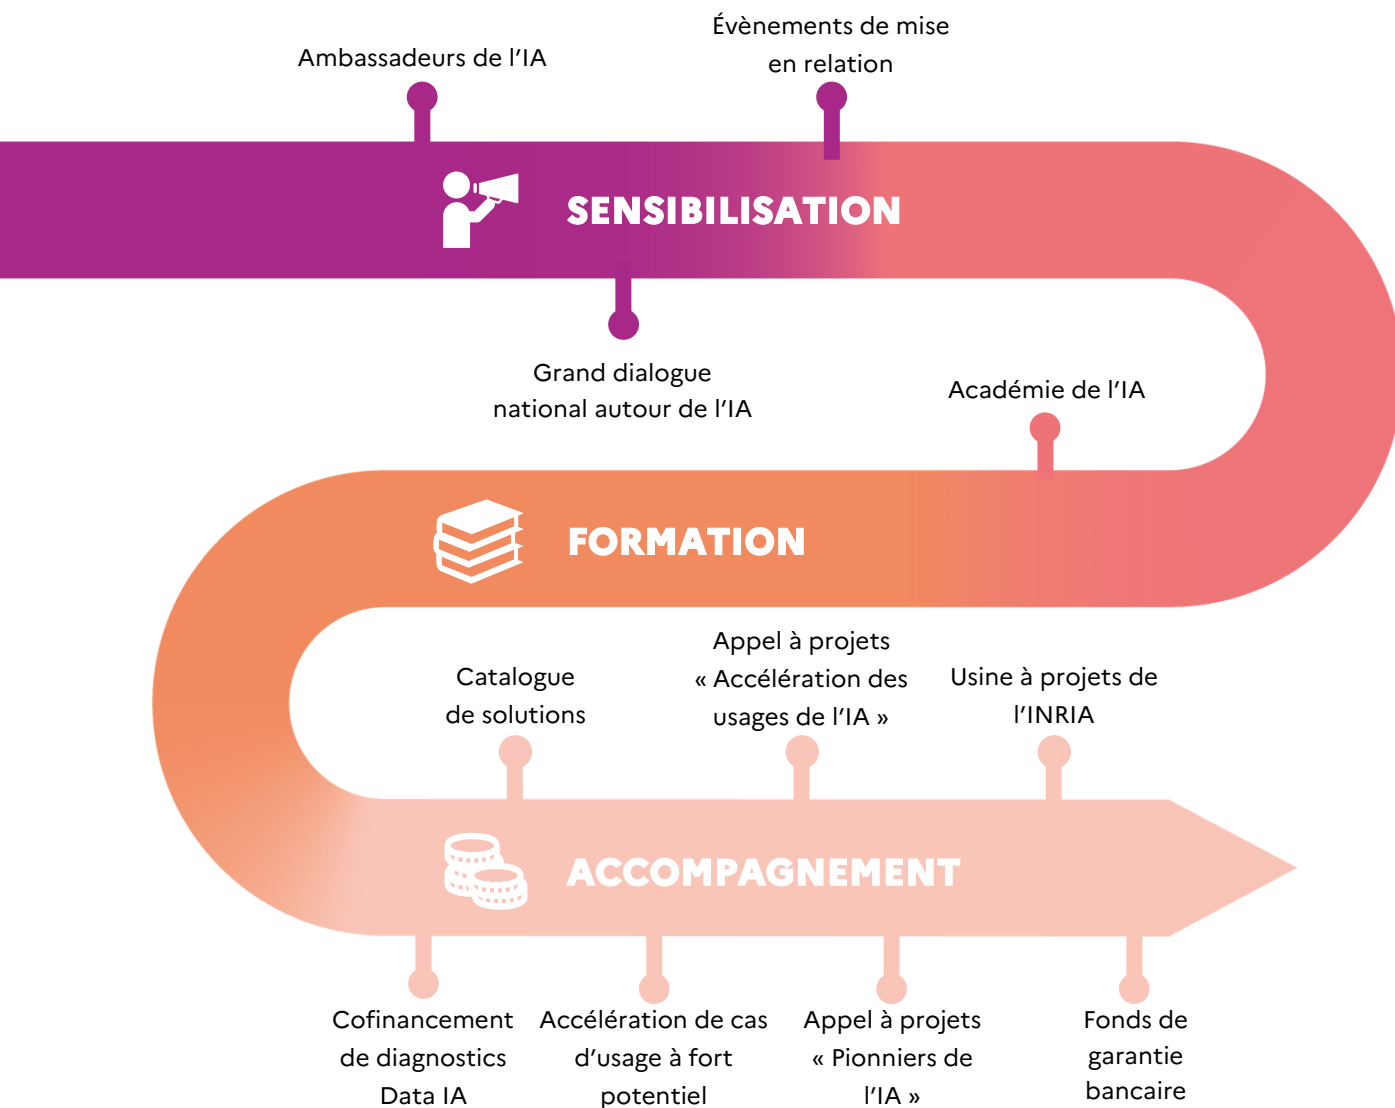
Ambassadeurs de l’IA

Évènements de mise en relation

SENSIBILISATION

Grand dialogue national autour de l’IA

Académie de l’IA

FORMATION

Catalogue de solutions

Appel à projets « Accélération des usages de l’IA »

Usine à projets de l’INRIA

ACCOMPAGNEMENT

Cofinancement de diagnostics Data IA

Accélération de cas d’usage à fort potentiel

Appel à projets « Pionniers de l’IA »

Fonds de garantie bancaire